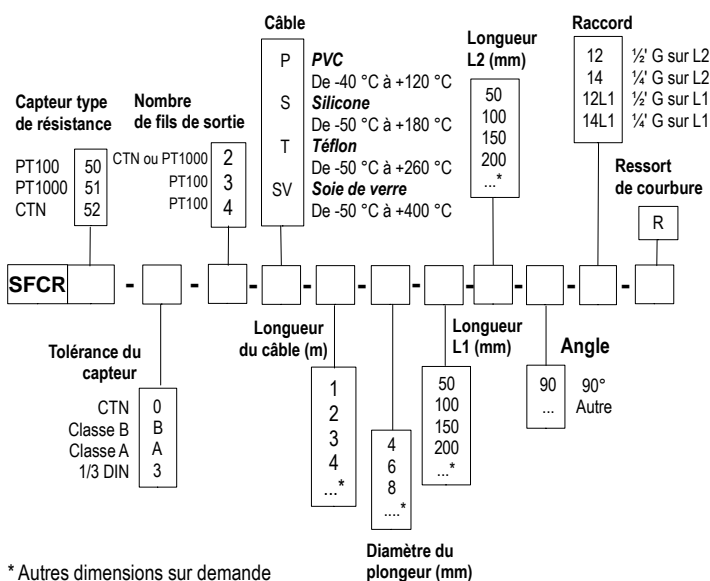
Câble

| | |
|---|---|
| P | ***PVC*** De -40 °C à +120 °C |
| S | ***Silicone*** De -50 °C à +180 °C |
| T | ***Téflon*** De -50 °C à +260 °C |
| SV | ***Soie de verre*** De -50 °C à +400 °C |

Capteur type de résistance

| | |
|---|---|
| PT100 | 50 |
| PT1000 | 51 |
| CTN | 52 |

Nombre de fils de sortie

| | |
|---|---|
| CTN ou PT1000 | 2 |
| PT100 | 3 |
| PT100 | 4 |

Longueur L2 (mm)

50
100
150
200
...*

Raccord

| | |
|---|---|
| 12 | ½' G sur L2 |
| 14 | ¼' G sur L2 |
| 12L1 | ½' G sur L1 |
| 14L1 | ¼' G sur L1 |

Ressort de courbure

R

SFCR - - - - - - - - - -

Tolérance du capteur

| | |
|---|---|
| CTN | 0 |
| Classe B | B |
| Classe A | A |
| 1/3 DIN | 3 |

Longueur du câble (m)

1
2
3
4
...*

Diamètre du plongeur (mm)

4
6
8
....*

Longueur L1 (mm)

50
100
150
200
...*

Angle

| | |
|---|---|
| 90 | 90° |
| ... | Autre |

* Autres dimensions sur demande